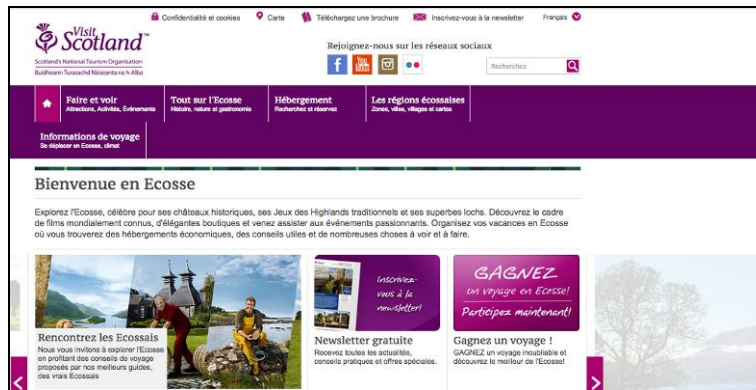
Confidentialité et cookies Carte Téléchargez une brochure Inscrivez-vous à la newsletter Français

Visit Scotland™
Scotland's National Tourism Organisation
Buidheann Turasachd Nàiseanta na h-Alba

Rejoignez-nous sur les réseaux sociaux

Recherchez

Faire et voir
Attractions, Activités, Événements

Tout sur l'Ecosse
Histoire, nature et gastronomie

Hébergement
Recherchez et réservez

Les régions écossaises
Zones, villes, villages et cartes

Informations de voyage
Se déplacer en Ecosse, climat

Bienvenue en Ecosse

Explorez l'Ecosse, célèbre pour ses châteaux historiques, ses Jeux des Highlands traditionnels et ses superbes lochs. Découvrez le cadre de films mondialement connus, d'élégantes boutiques et venez assister aux événements passionnants. Organisez vos vacances en Ecosse où vous trouverez des hébergements économiques, des conseils utiles et de nombreuses choses à voir et à faire.

Rencontrez les Ecossais
Nous vous invitons à explorer l'Ecosse en profitant des conseils de voyage proposés par nos meilleurs guides, des vrais Ecossais

Inscrivez-vous à la newsletter!

Newsletter gratuite
Recevez toutes les actualités, conseils pratiques et offres spéciales.

GAGNEZ un voyage en Ecosse! Participez maintenant!

Gagnez un voyage !
GAGNEZ un voyage inoubliable et découvrez le meilleur de l'Ecosse!